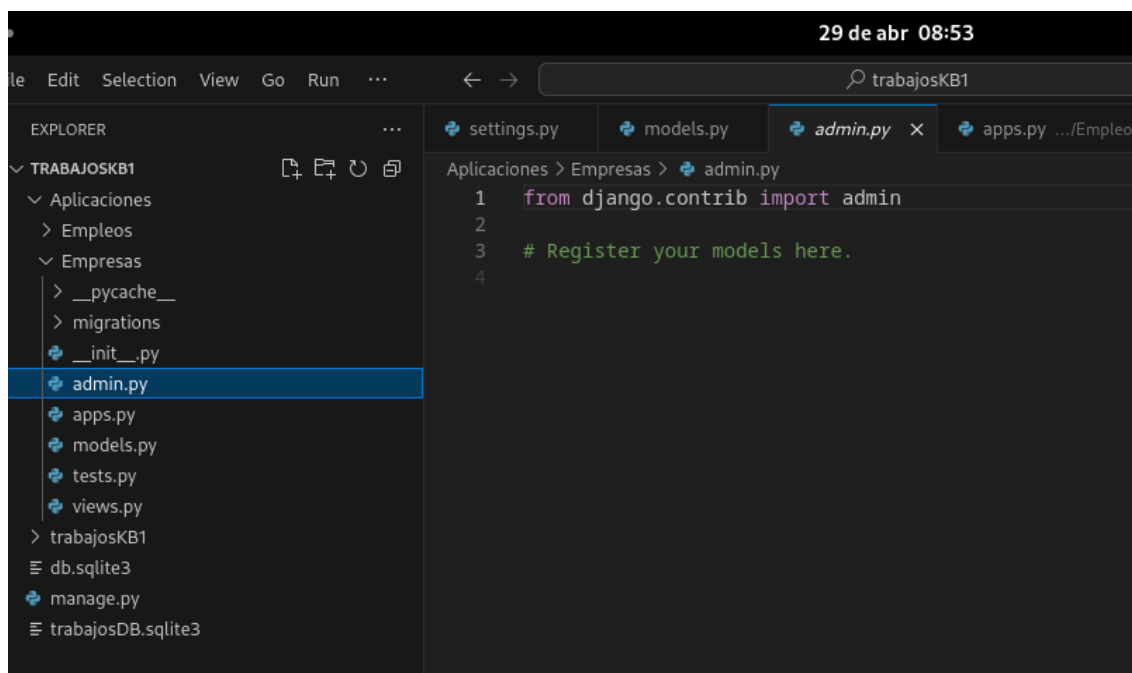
29 de abr 08:53

ile Edit Selection View Go Run ···

trabajosKB1

EXPLORER ···

TRABAJOSKB1

Aplicaciones
Empleos
Empresas
__pycache__
migrations
__init__.py
admin.py
apps.py
models.py
tests.py
views.py
trabajosKB1
db.sqlite3
manage.py
trabajosDB.sqlite3

settings.py | models.py | admin.py × | apps.py .../Empleo

Aplicaciones > Empresas > admin.py

1 from django.contrib import admin
2
3 # Register your models here.
4